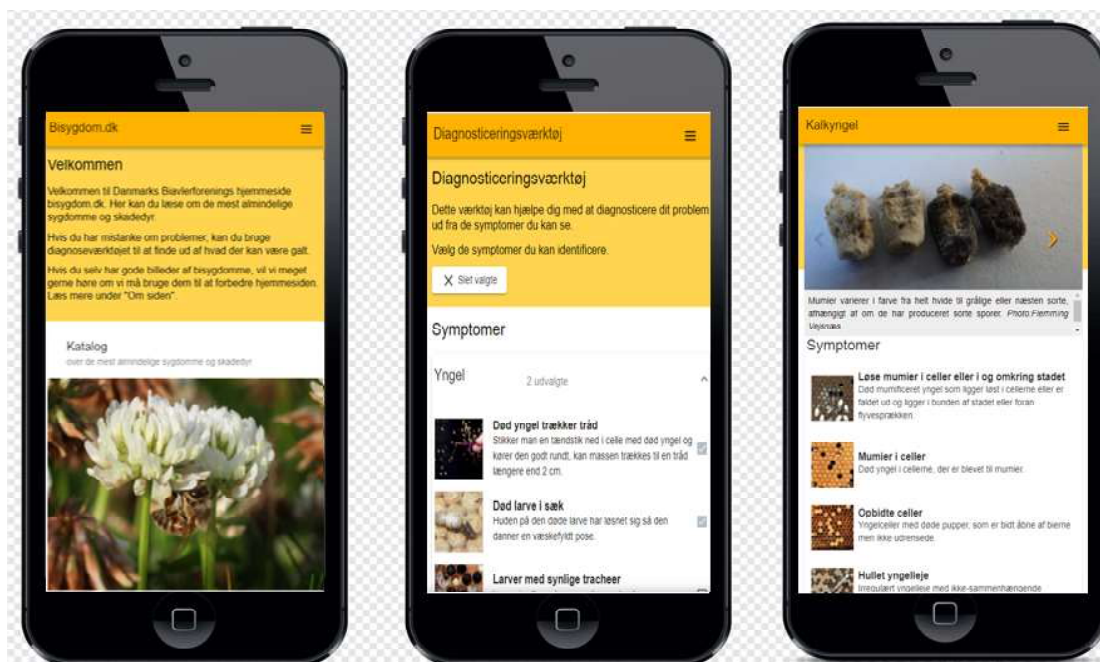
Bisygdom.dk

Velkommen

Velkommen til Danmarks Biavlerforenings hjemmeside bisygdom.dk. Her kan du læse om de mest almindelige sygdomme og skadedyr.

Hvis du har mistanke om problemer, kan du bruge diagnoseværktøjet til at finde ud af hvad der kan være galt.

Hvis du selv har gode billeder af bisygdomme, vil vi meget gerne høre om vi må bruge dem til at forbedre hjemmesiden. Læs mere under "Om siden".

Katalog
over de mest almindelige sygdomme og skadedyr

Diagnosticeringsværktøj

Diagnosticeringsværktøj

Dette værktøj kan hjælpe dig med at diagnosticere dit problem ud fra de symptomer du kan se.

Vælg de symptomer du kan identificere.

X Slet valgte

Symptomer

Yngel 2 udvalgte

Død yngel trækker tråd
Stikker man en tændstik ned i celle med død yngel og kører den godt rundt, kan massen trækkes til en tråd længere end 2 cm.

Død larve i sæk
Huden på den døde larve har løsnet sig så den danner en væskefyldt pose.

Larver med synlige tracheer

Kalkyngel

Mumier varierer i farve fra helt hvide til grålige eller næsten sorte, afhængigt af om de har produceret sorte sporer. Photo:Flemming Vejsnæs

Symptomer

Løse mumier i celler eller i og omkring stadet
Død mumificeret yngel som ligger løst i cellerne eller er faldet ud og ligger i bunden af stadet eller foran flyvesprækken.

Mumier i celler
Død yngel i cellerne, der er blevet til mumier.

Opbidte celler
Yngelceller med døde pupper, som er bidt åbne af bierne men ikke udrensede.

Hullet yngelleje
Irregulært yngelleje med ikke-sammenhængende